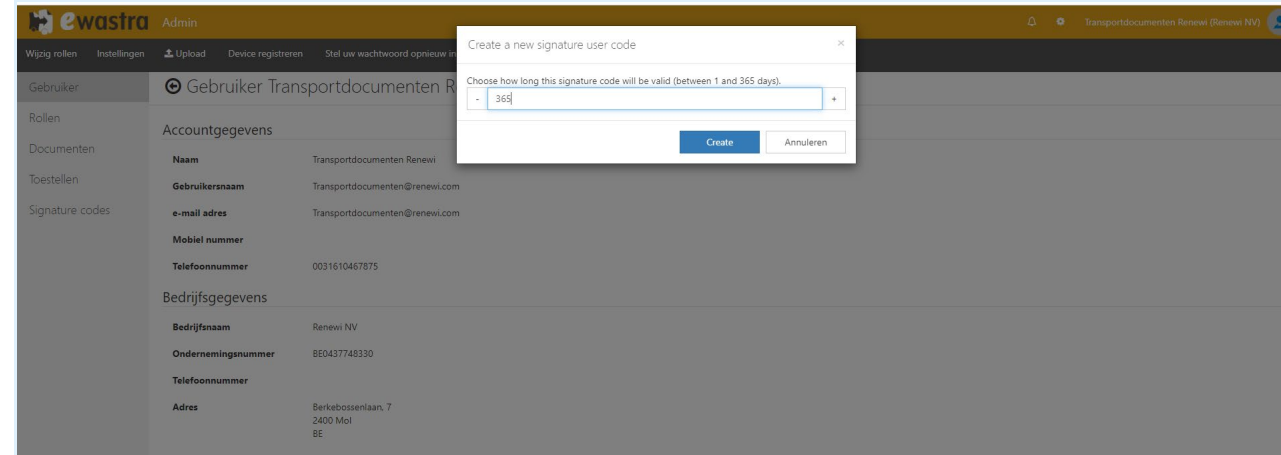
ewastra Admin

Transportdocumenten Renewi (Renewi NV)

Wijzig rollen Instellingen Upload Device registreren Stel uw wachtwoord opnieuw in

Gebruiker
Rollen
Documenten
Toestellen
Signature codes

Gebruiker Transportdocumenten R

Accountgegevens

| | |
|---|---|
| Naam | Transportdocumenten Renewi |
| Gebruikersnaam | Transportdocumenten@renewi.com |
| e-mail adres | Transportdocumenten@renewi.com |
| Mobiel nummer | |
| Telefoonnummer | 0031610467875 |

Bedrijfsgegevens

| | |
|---|---|
| Bedrijfsnaam | Renewi NV |
| Ondernemingsnummer | BE0437748330 |
| Telefoonnummer | |
| Adres | Berkebossenlaan, 7 2400 Mol BE |

Create a new signature user code

×

Choose how long this signature code will be valid (between 1 and 365 days).

- 365 +

Create Annuleren